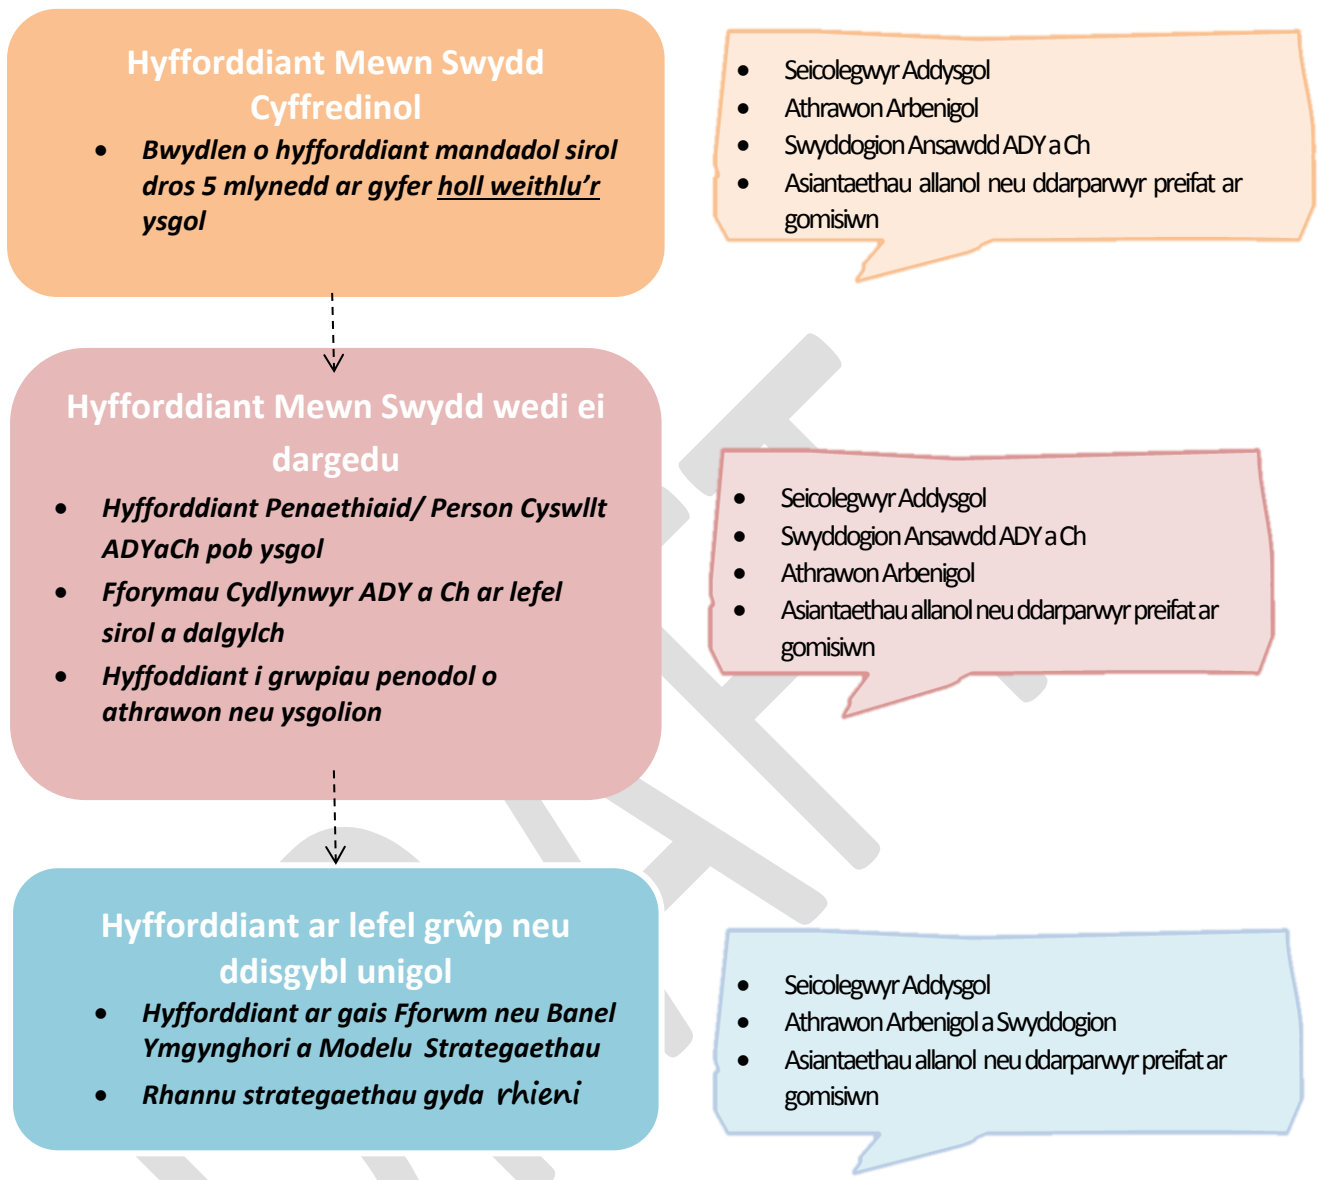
Hyfforddiant Mewn Swydd Cyffredinol

- Bwydlen o hyfforddiant mandadol sirol dros 5 mlynedd ar gyfer holl weithlu'r ysgol

- Seicolegwyr Addysgol
- Athrawon Arbenigol
- Swyddogion Ansawdd ADY a Ch
- Asiantaethau allanol neu ddarparwyr preifat ar gomisiwn

Hyfforddiant Mewn Swydd wedi ei dargedu

- Hyfforddiant Penaethiaid/ Person Cyswllt ADYaCh pob ysgol
- Fforymau Cydlynwyr ADY a Ch ar lefel sirol a dalgylch
- Hyffoddiant i grwpiau penodol o athrawon neu ysgolion

- Seicolegwyr Addysgol
- Swyddogion Ansawdd ADY a Ch
- Athrawon Arbenigol
- Asiantaethau allanol neu ddarparwyr preifat ar gomisiwn

Hyfforddiant ar lefel grŵp neu ddisgybl unigol

- Hyfforddiant ar gais Fforwm neu Banel Ymgynghori a Modelu Strategaethau
- Rhannu strategaethau gyda rhieni

- Seicolegwyr Addysgol
- Athrawon Arbenigol a Swyddogion
- Asiantaethau allanol neu ddarparwyr preifat ar gomisiwn